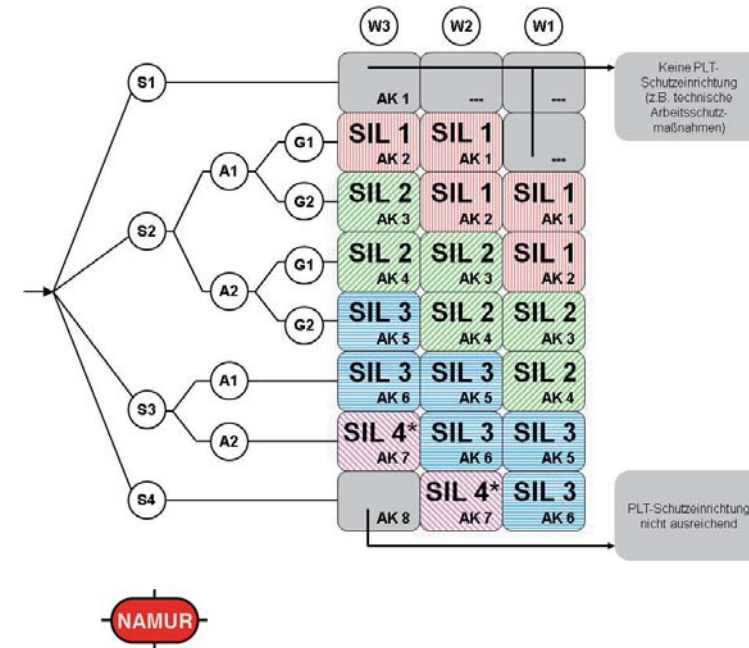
W3 W2 W1

S1
S2
S3
S4
A1
A2
A1
A2
G1
G2
G1
G2

| W3 | W2 | W1 |
|---|---|---|
| AK 1 | --- | --- |
| SIL 1 AK 2 | SIL 1 AK 1 | --- |
| SIL 2 AK 3 | SIL 1 AK 2 | SIL 1 AK 1 |
| SIL 2 AK 4 | SIL 2 AK 3 | SIL 1 AK 2 |
| SIL 3 AK 5 | SIL 2 AK 4 | SIL 2 AK 3 |
| SIL 3 AK 6 | SIL 3 AK 5 | SIL 2 AK 4 |
| SIL 4* AK 7 | SIL 3 AK 6 | SIL 3 AK 5 |
| AK 8 | SIL 4* AK 7 | SIL 3 AK 6 |

Keine PLT-Schutzeinrichtung (z.B. technische Arbeitsschutzmaßnahmen)

PLT-Schutzeinrichtung nicht ausreichend

NAMUR